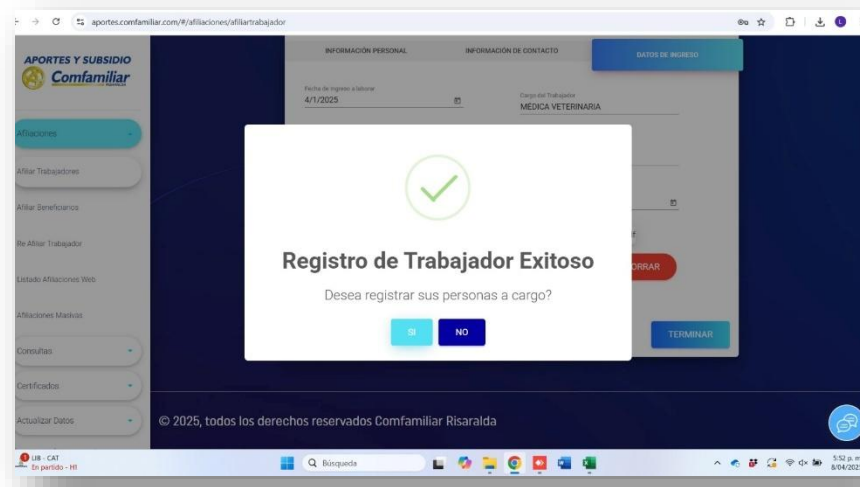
aportes.comfamiliar.com/#/afiliaciones/afiliartrabajador

APORTES Y SUBSIDIO
Comfamiliar

Afiliaciones
Afiliar Trabajadores
Afiliar Beneficiarios
Re Afiliar Trabajador
Listado Afiliaciones Web
Afiliaciones Masivas
Consultas
Certificados
Actualizar Datos

INFORMACIÓN PERSONAL
INFORMACIÓN DE CONTACTO
DATOS DE INGRESO

Fecha de ingreso a labores
4/1/2025
Cargo del Trabajador
MEDICA VETERINARIA

ORRAR
TERMINAR

Registro de Trabajador Exitoso
Desea registrar sus personas a cargo?
SI
NO

© 2025, todos los derechos reservados Comfamiliar Risaralda

LIB - CAT
En partido - HT
Búsqueda
5:52 p. m.
8/04/202